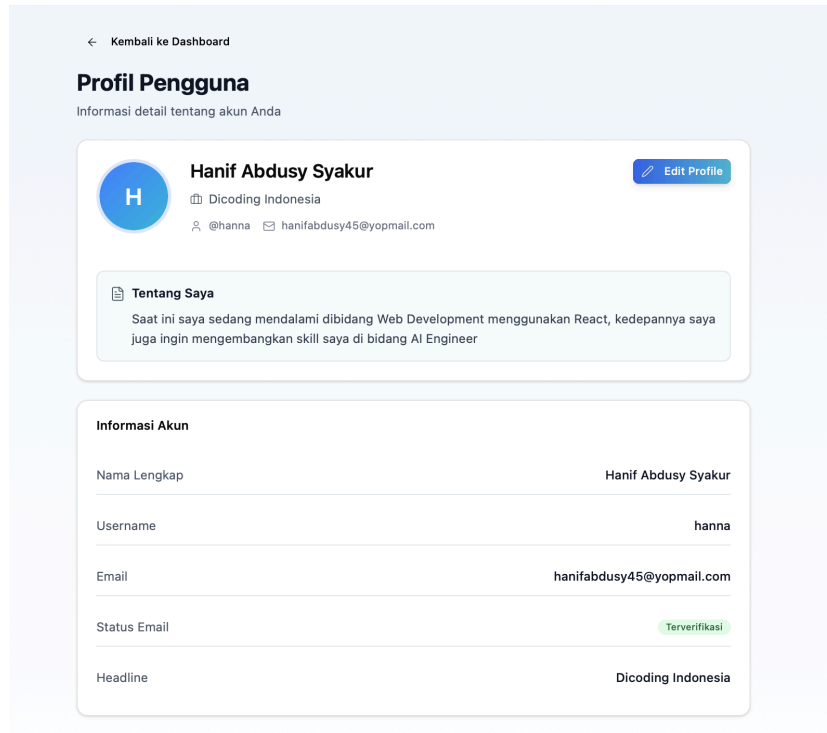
← Kembali ke Dashboard

Profil Pengguna

Informasi detail tentang akun Anda

H

Hanif Abdusy Syakur

Edit Profile

Dicoding Indonesia

@hanna hanifabdusy45@yopmail.com

Tentang Saya

Saat ini saya sedang mendalami dibidang Web Development menggunakan React, kedepannya saya juga ingin mengembangkan skill saya di bidang AI Engineer

Informasi Akun

| | |
|---|---|
| Nama Lengkap | Hanif Abdusy Syakur |
| Username | hanna |
| Email | hanifabdusy45@yopmail.com |
| Status Email | Terverifikasi |
| Headline | Dicoding Indonesia |